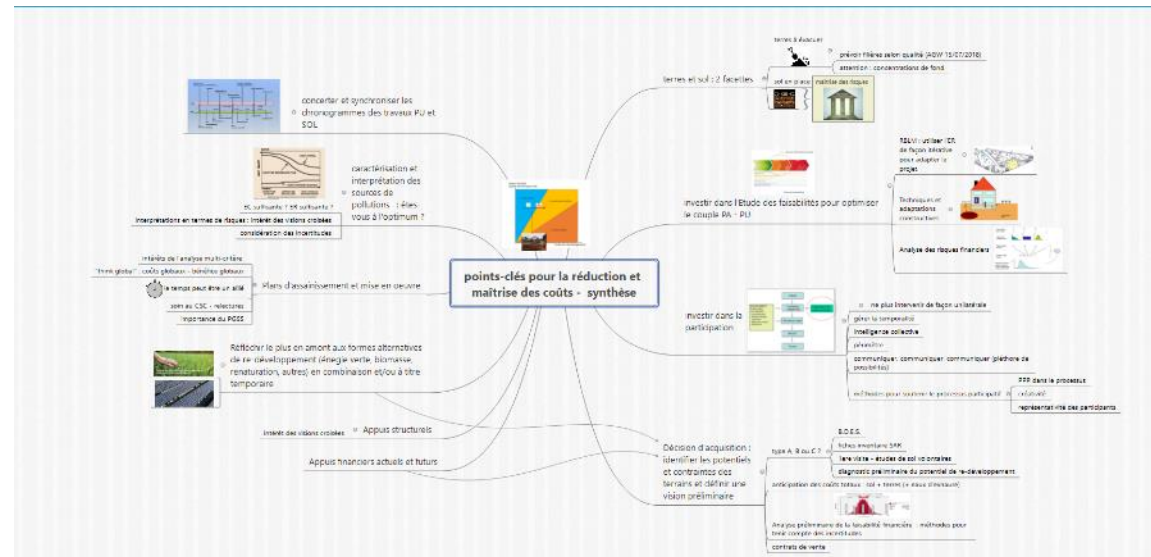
points-clés pour la réduction et maîtrise des coûts - synthèse

concerter et synchroniser les chronogrammes des travaux PU et SOL

caractérisation et interprétation des sources de pollutions : êtes vous à l'optimum ?

EL suffisante ? ER suffisante ?

interprétations en termes de risques : intérêt des visions croisées

considération des incertitudes

Plans d'assainissement et mise en oeuvre

intérêts de l'analyse multi-critère

"think global" : coûts globaux - bénéfices globaux

le temps peut être un allié

soin au CSC - relecteurs

importance du PGSS

Réfléchir le plus en amont aux formes alternatives de re-développement (énergie verte, biomasse, renaturation, autres) en combinaison et/ou à titre temporaire

intérêt des visions croisées

Appuis structurels

Appuis financiers actuels et futurs

terres et sol : 2 facettes

terres à évacuer

prévoir filières selon qualité (AGW 15/07/2018)

attention : concentrations de fond

sol en place

maîtrise des risques

investir dans l'Etude des faisabilités pour optimiser le couple PA - PU

RELVI : utiliser l'ER de façon itérative pour adapter le projet

Techniques et adaptations constructives

Analyse des risques financiers

investir dans la participation

ne plus intervenir de façon unilatérale

gérer la temporalité

intelligence collective

pérennité

communiquer, communiquer, communiquer (pléthore de possibilités)

méthodes pour soutenir le processus participatif

PPP dans le processus

créativité

représentativité des participants

Décision d'acquisition : identifier les potentiels et contraintes des terrains et définir une vision préliminaire

type A, B ou C ?

B.D.E.S.

fiches inventaire SAR

1ère visite - études de sol volontaires

diagnostic préliminaire du potentiel de re-développement

anticipation des coûts totaux : sol + terres (+ eaux d'exhaure)

Analyse préliminaire de la faisabilité financière - méthodes pour tenir compte des incertitudes

contrats de vente